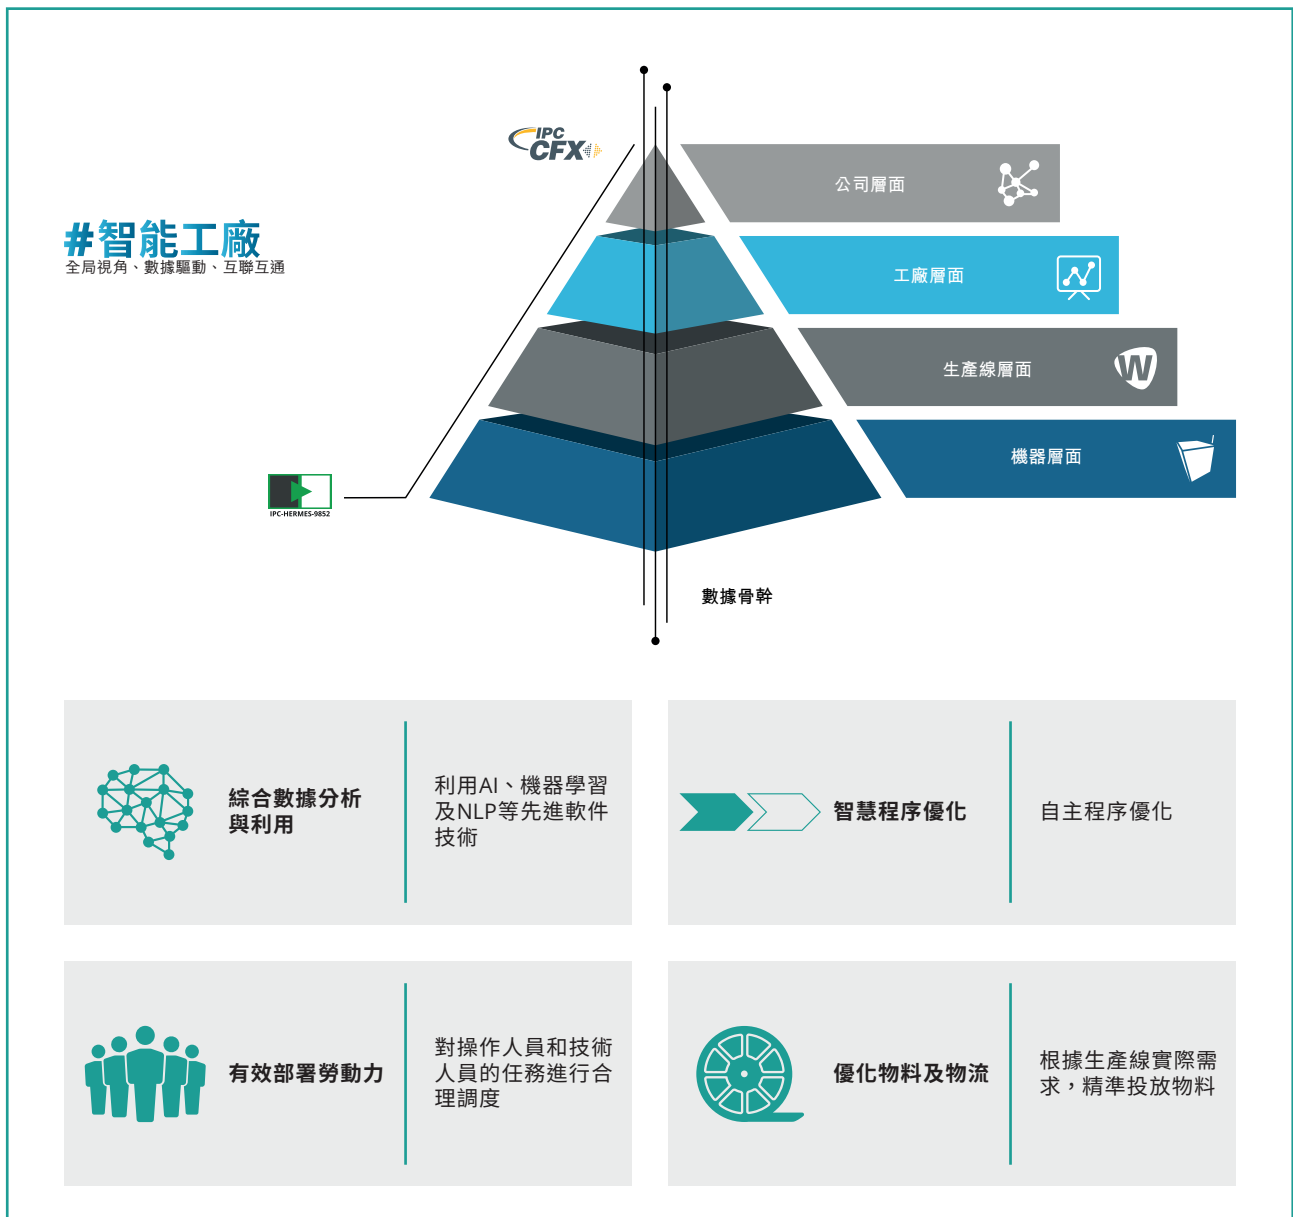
IPC CFX

#智能工廠
全局視角、數據驅動、互聯互通

公司層面

工廠層面

生產線層面

機器層面

IPC-HERMES-9852

數據骨幹

綜合數據分析與利用

利用AI、機器學習及NLP等先進軟件技術

智慧程序優化

自主程序優化

有效部署勞動力

對操作人員和技術人員的任務進行合理調度

優化物料及物流

根據生產線實際需求，精準投放物料